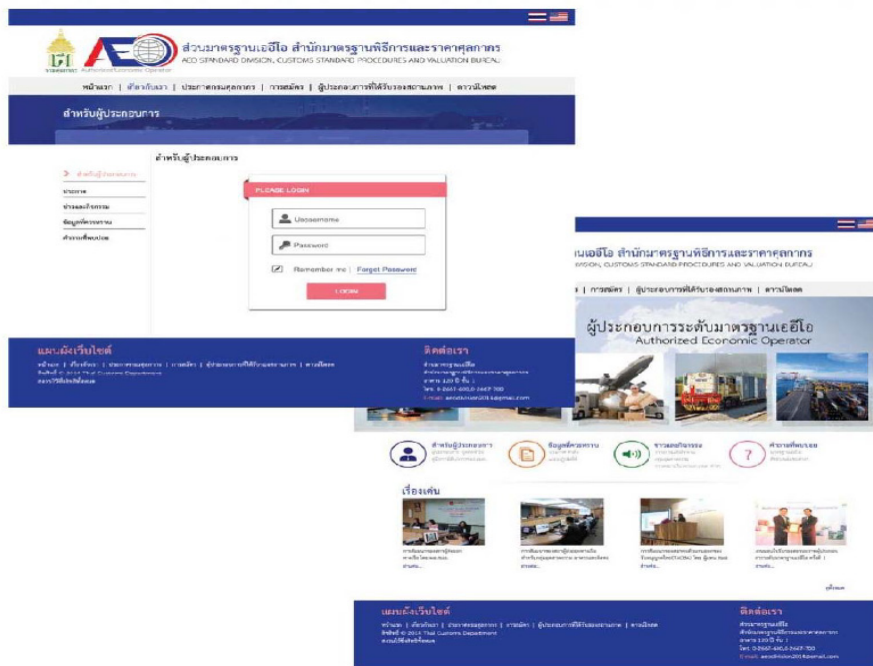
ส่วนมาตรฐานเอดีโอ สำนักมาตรฐานพิธีการและราคาศุลกากร
AEO STANDARD DIVISION, CUSTOMS STANDARD PROCEDURES AND VALUATION BUREAU

หน้าแรก | เกี่ยวกับเรา | ประกาศกรมศุลกากร | การสมัคร | ผู้ประกอบการที่ได้รับรองสถานภาพ | ดาวน์โหลด

สำหรับผู้ประกอบการ

สำหรับผู้ประกอบการ

> สำหรับผู้ประกอบการ
ประกาศ
ข่าวและกิจกรรม
ข้อมูลทั่วไป
คำถามที่พบบ่อย

PLEASE LOGIN
Username
Password
Remember me | Forget Password
LOGIN

แผนผังเว็บไซต์
หน้าแรก | เกี่ยวกับเรา | ประกาศกรมศุลกากร | การสมัคร | ผู้ประกอบการที่ได้รับรองสถานภาพ | ดาวน์โหลด
ลิขสิทธิ์ © 2014 Thai Customs Department
สงวนลิขสิทธิ์ทั้งหมด

ติดต่อเรา
ส่วนมาตรฐานเอดีโอ
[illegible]
อาคาร 120 ปี ชั้น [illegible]
โทร. 0-2667-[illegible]
E-mail: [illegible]@gmail.com

นเอดีโอ สำนักมาตรฐานพิธีการและราคาศุลกากร
DIVISION, CUSTOMS STANDARD PROCEDURES AND VALUATION BUREAU
ร | การสมัคร | ผู้ประกอบการที่ได้รับรองสถานภาพ | ดาวน์โหลด

ผู้ประกอบการระดับมาตรฐานเอดีโอ
Authorized Economic Operator

สำหรับผู้ประกอบการ
ข้อมูลทั่วไป
ข่าวและกิจกรรม
คำถามที่พบบ่อย

เรื่องเด่น

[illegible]
อ่านต่อ...

อ่านต่อ...

อ่านต่อ...

อ่านต่อ...

ดูทั้งหมด

แผนผังเว็บไซต์
หน้าแรก | เกี่ยวกับเรา | ประกาศกรมศุลกากร | การสมัคร | ผู้ประกอบการที่ได้รับรองสถานภาพ | ดาวน์โหลด
ลิขสิทธิ์ © 2014 Thai Customs Department
สงวนลิขสิทธิ์ทั้งหมด

ติดต่อเรา
ส่วนมาตรฐานเอดีโอ
สำนักมาตรฐานพิธีการและราคาศุลกากร
อาคาร 120 ปี ชั้น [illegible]
โทร. 0-2667-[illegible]
E-mail: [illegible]@gmail.com